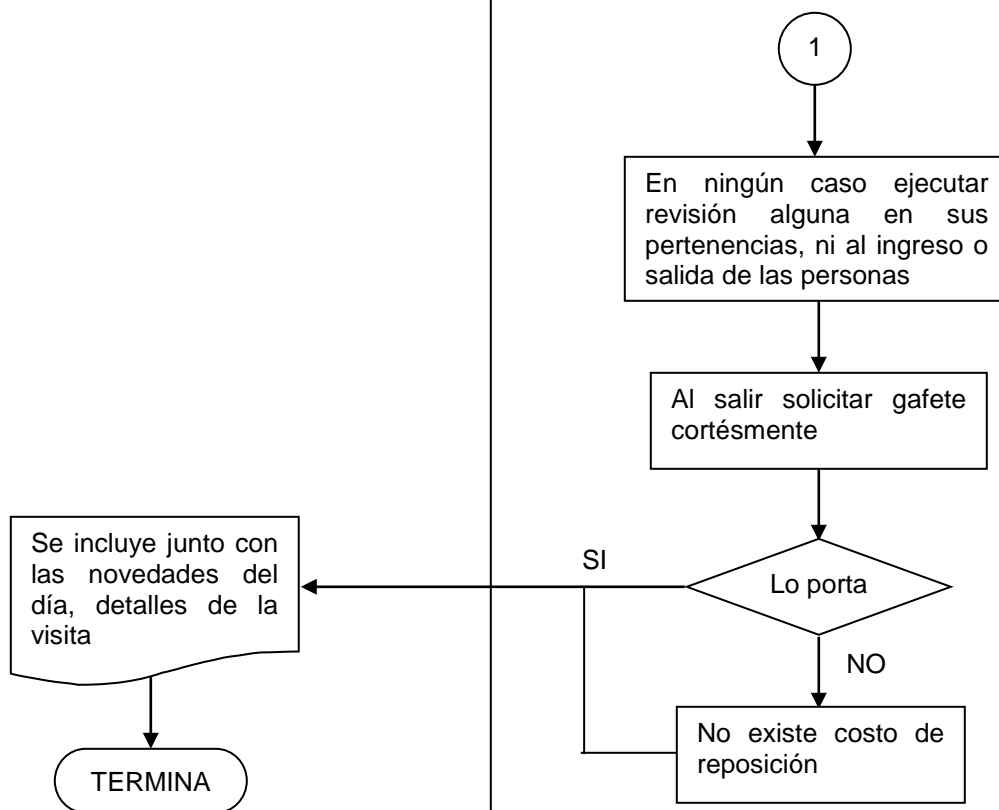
1

En ningún caso ejecutar revisión alguna en sus pertenencias, ni al ingreso o salida de las personas

Al salir solicitar gafete cortésmente

Se incluye junto con las novedades del día, detalles de la visita

SI

Lo porta

NO

No existe costo de reposición

TERMINA